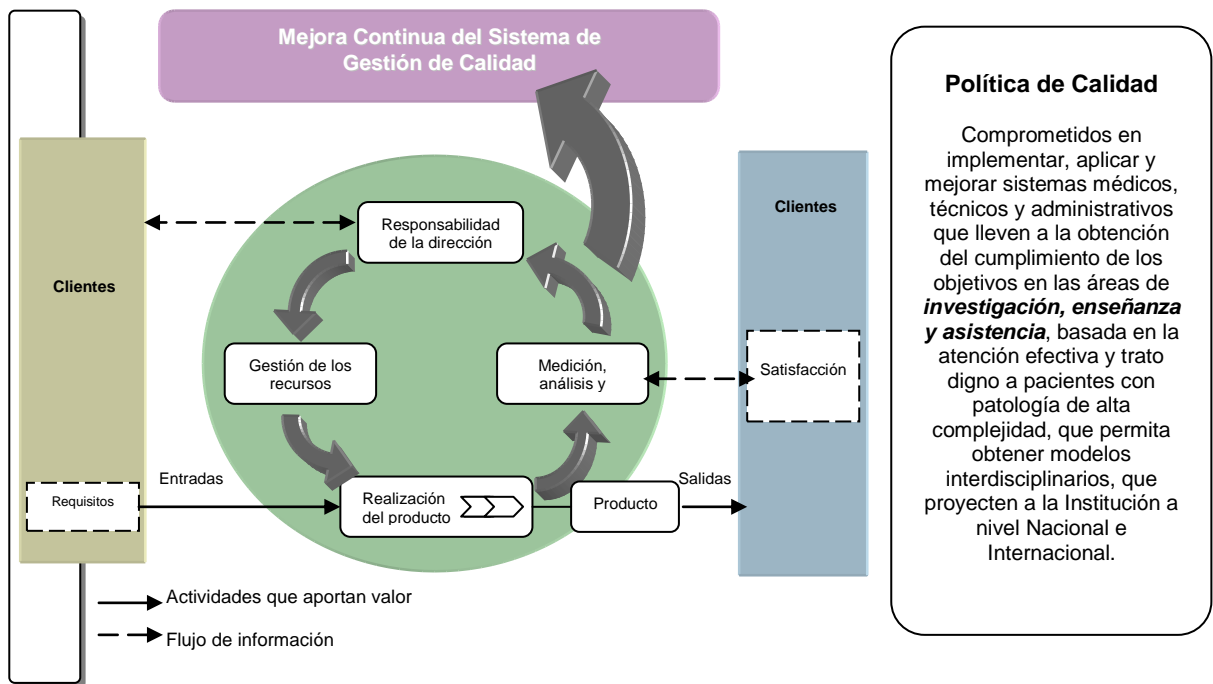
Mejora Continua del Sistema de Gestión de Calidad

Clientes

Responsabilidad de la dirección

Gestión de los recursos

Medición, análisis y

Entradas

Requisitos

Realización del producto

Producto

Salidas

Clientes

Satisfacción

Actividades que aportan valor

Flujo de información

Política de Calidad

Comprometidos en implementar, aplicar y mejorar sistemas médicos, técnicos y administrativos que lleven a la obtención del cumplimiento de los objetivos en las áreas de ***investigación, enseñanza y asistencia***, basada en la atención efectiva y trato digno a pacientes con patología de alta complejidad, que permita obtener modelos interdisciplinarios, que proyecten a la Institución a nivel Nacional e Internacional.